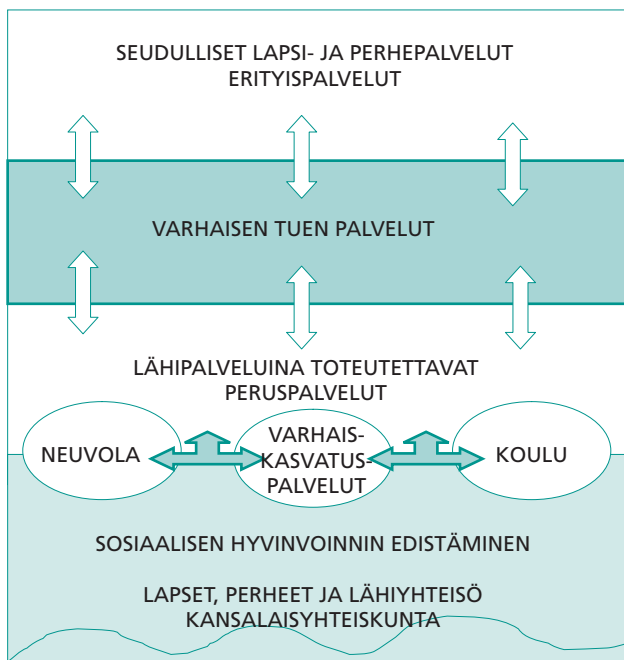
SEUDULLISET LAPSI- JA PERHEPALVELUT
ERITYISPALVELUT

VARHAISEN TUEN PALVELUT

LÄHIPALVELUINA TOTEUTETTAVAT
PERUSPALVELUT

NEUVOLA

VARHAISKASVATUSPALVELUT

KOULU

SOSIAALISEN HYVINVOINNIN EDISTÄMINEN

LAPSET, PERHEET JA LÄHIYHTEISÖ
KANSALAISYHTEISKUNTA